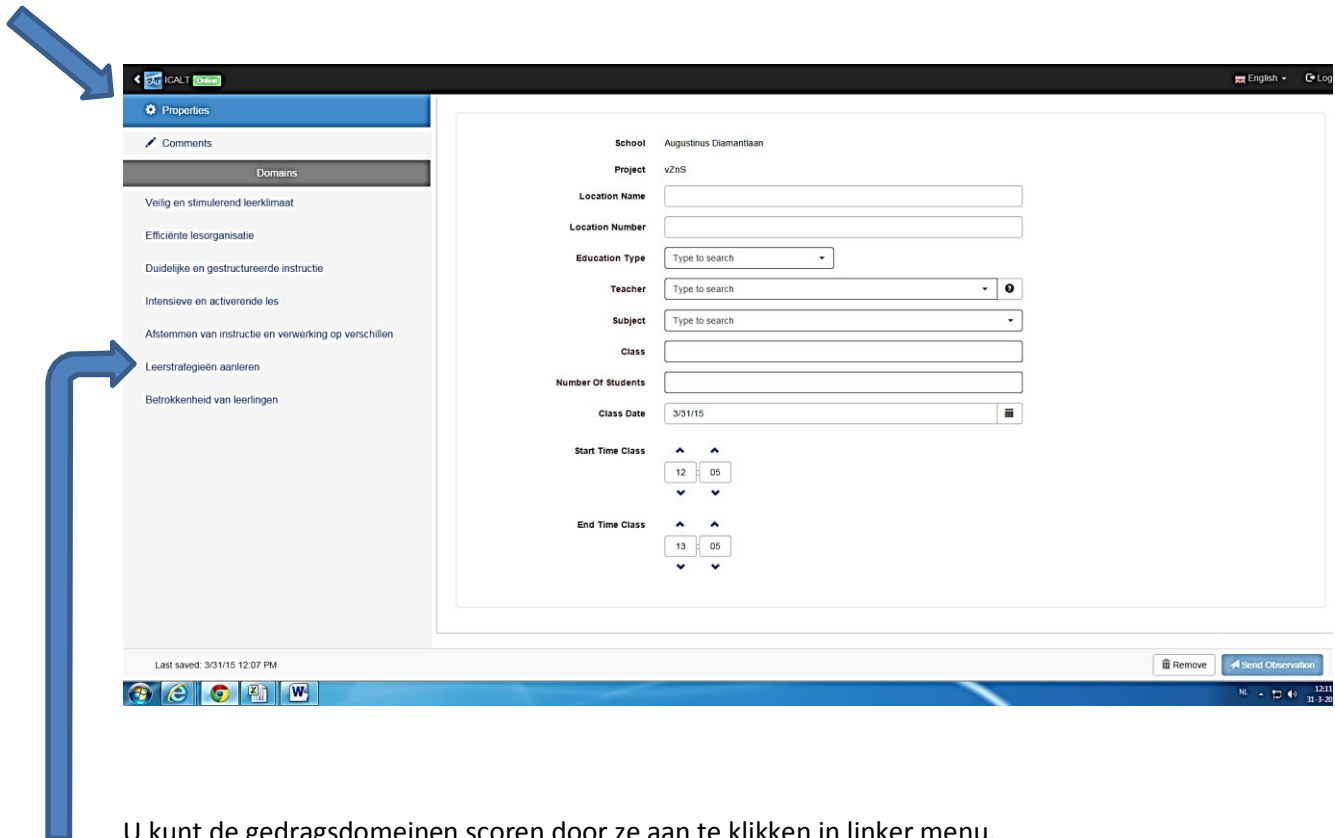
ICALT Online

English Log

Properties

Comments

Domains

Veilig en stimulerend leerklimaat

Efficiënte lesorganisatie

Duidelijke en gestructureerde instructie

Intensieve en activerende les

Afstemmen van instructie en verwerking op verschillen

Leerstrategieën aanleren

Betrokkenheid van leerlingen

School Augustinus Diamantlaan

Project vZnS

Location Name

Location Number

Education Type Type to search

Teacher Type to search

Subject Type to search

Class

Number Of Students

Class Date 3/31/15

Start Time Class 12 05

End Time Class 13 05

Last saved: 3/31/15 12:07 PM

Remove

Send Observation

NL 12:11 31-3-20

U kunt de gedragsdomeinen scoren door ze aan te klikken in linker menu